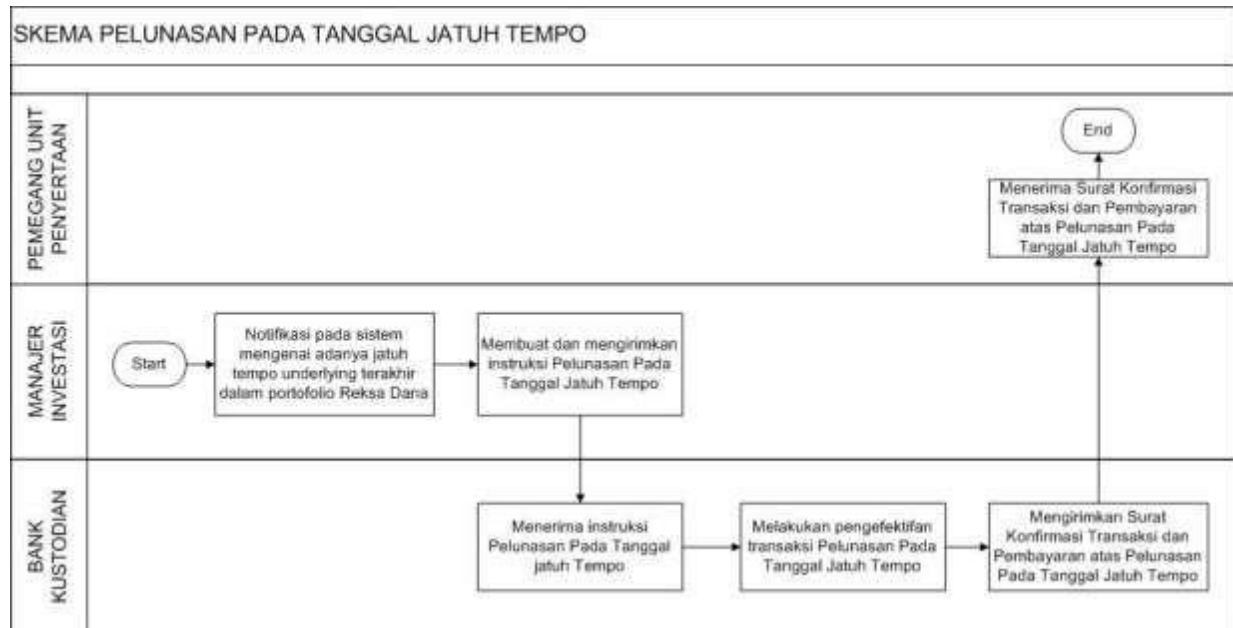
SKEMA PELUNASAN PADA TANGGAL JATUH TEMPO

PEMEGANG UNIT PENYERTAAN

End

Menerima Surat Konfirmasi Transaksi dan Pembayaran atas Pelunasan Pada Tanggal Jatuh Tempo

MANAJER INVESTASI

Start

Notifikasi pada sistem mengenai adanya jatuh tempo underlying terakhir dalam portofolio Reksa Dana

Membuat dan mengirimkan instruksi Pelunasan Pada Tanggal Jatuh Tempo

BANK KUSTODIAN

Menerima instruksi Pelunasan Pada Tanggal jatuh Tempo

Melakukan pengefektifan transaksi Pelunasan Pada Tanggal Jatuh Tempo

Mengirimkan Surat Konfirmasi Transaksi dan Pembayaran atas Pelunasan Pada Tanggal Jatuh Tempo